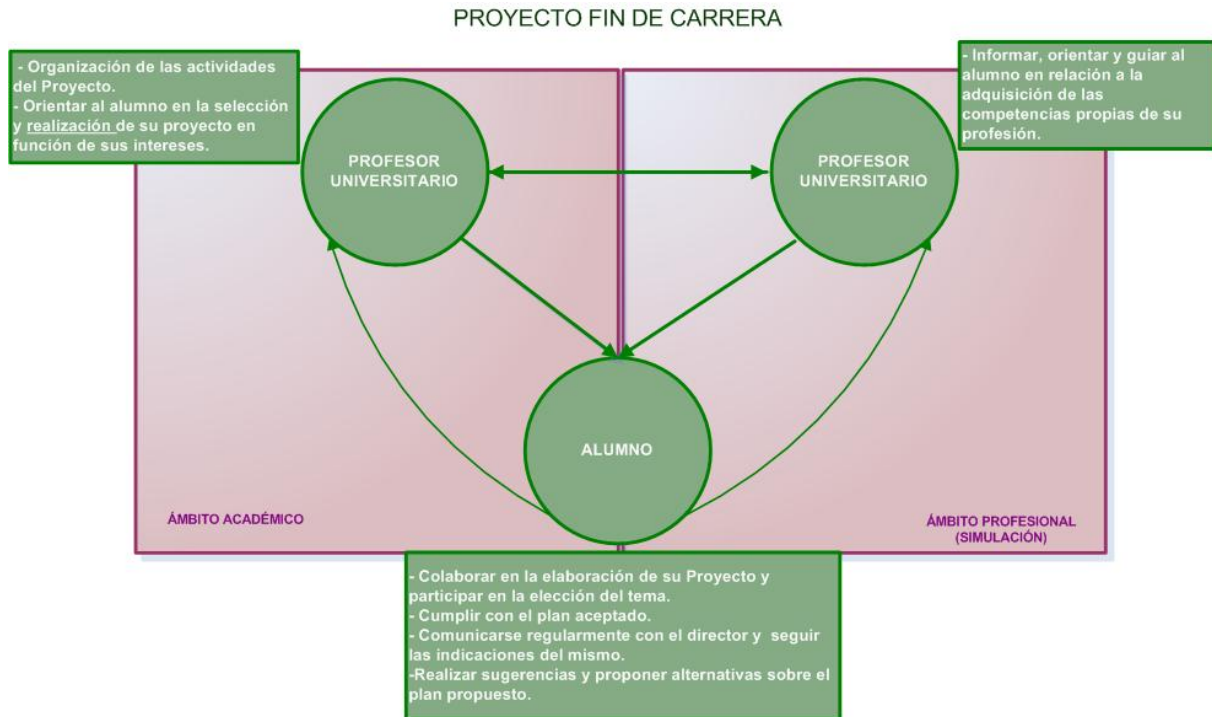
PROYECTO FIN DE CARRERA

- Organización de las actividades del Proyecto.
- Orientar al alumno en la selección y realización de su proyecto en función de sus intereses.

- Informar, orientar y guiar al alumno en relación a la adquisición de las competencias propias de su profesión.

PROFESOR UNIVERSITARIO

PROFESOR UNIVERSITARIO

ALUMNO

ÁMBITO ACADÉMICO

ÁMBITO PROFESIONAL (SIMULACIÓN)

- Colaborar en la elaboración de su Proyecto y participar en la elección del tema.
- Cumplir con el plan aceptado.
- Comunicarse regularmente con el director y seguir las indicaciones del mismo.
-Realizar sugerencias y proponer alternativas sobre el plan propuesto.